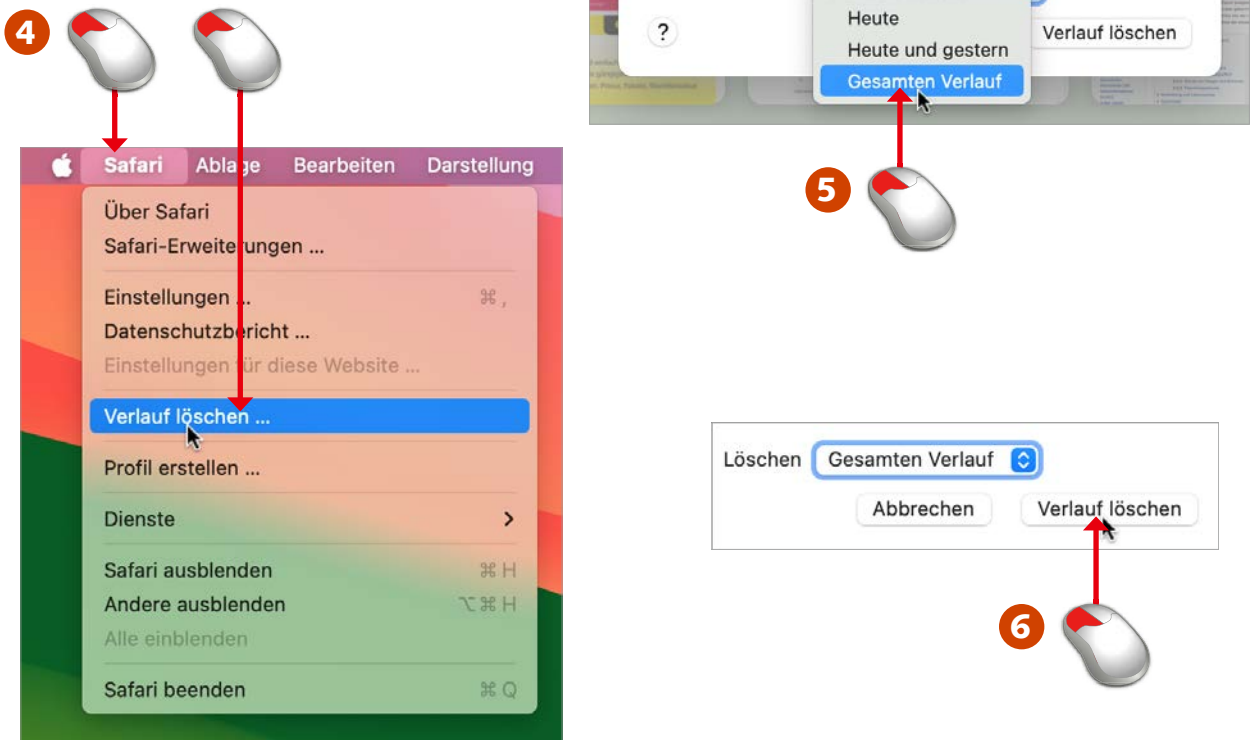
4

Safari Ablage Bearbeiten Darstellung

Über Safari
Safari-Erweiterungen ...

Einstellungen ... ⌘ ,
Datenschutzbericht ...
Einstellungen für diese Website ...

Verlauf löschen ...

Profil erstellen ...

Dienste >

Safari ausblenden ⌘ H
Andere ausblenden ⌥ ⌘ H
Alle einblenden

Safari beenden ⌘ Q

?
Heute
Heute und gestern
Gesamten Verlauf
Verlauf löschen

5

Löschen Gesamten Verlauf
Abbrechen Verlauf löschen

6